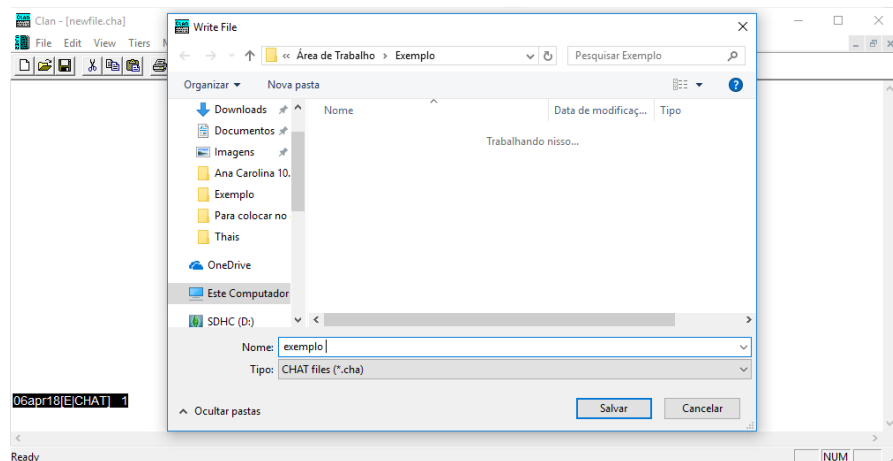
Clan - [newfile.cha]

File Edit View Tiers M

Write File

« Área de Trabalho › Exemplo

Pesquisar Exemplo

Organizar ▾ Nova pasta

Downloads

Documentos

Imagens

Ana Carolina 10.

Exemplo

Para colocar no

Thais

OneDrive

Este Computador

SDHC (D:)

Nome

Data de modificaç...

Tipo

Trabalhando nisso...

Nome: exemplo

Tipo: CHAT files (*.cha)

Ocultar pastas

Salvar

Cancelar

06apr18[E|CHAT] 1

Ready

NUM